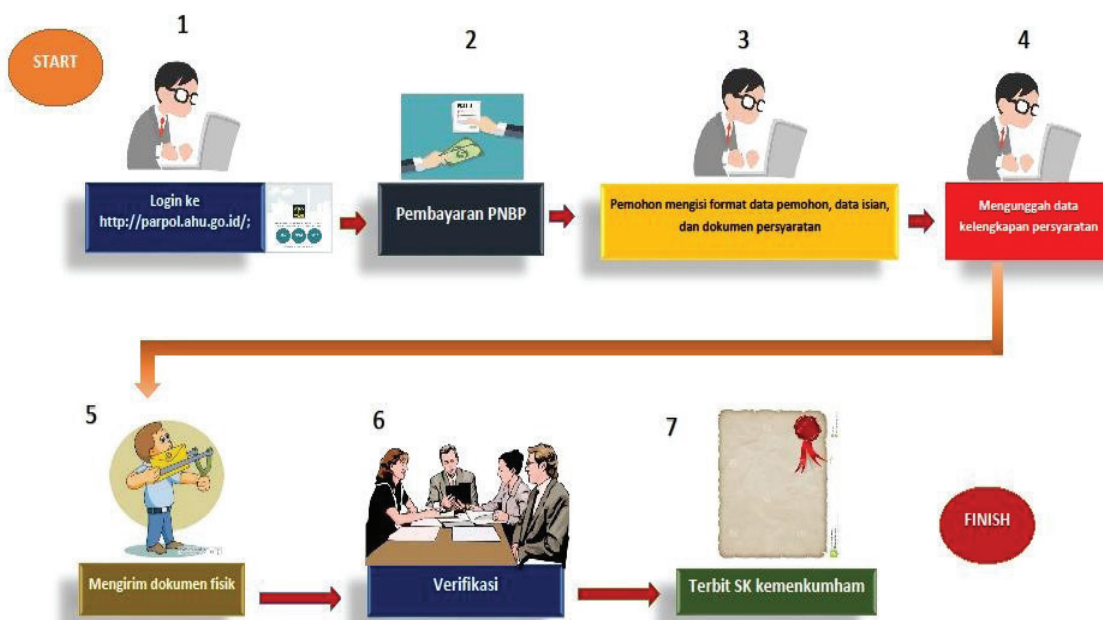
START

1

Login ke http://parpol.ahu.go.id/;

2

Pembayaran PNBP

3

Pemohon mengisi format data pemohon, data isian, dan dokumen persyaratan

4

Mengunggah data kelengkapan persyaratan

5

Mengirim dokumen fisik

6

Verifikasi

7

Terbit SK kemenkumham

FINISH